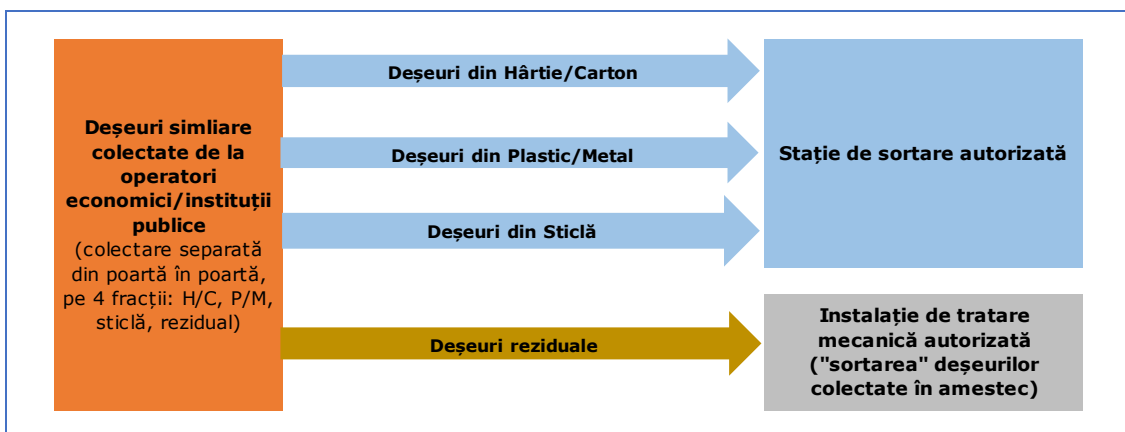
Deşeuri simliare colectate de la operatori economici/instituţii publice (colectare separată din poartă în poartă, pe 4 fracţii: H/C, P/M, sticlă, rezidual)

Deşeuri din Hârtie/Carton

Deşeuri din Plastic/Metal

Deşeuri din Sticlă

Deşeuri reziduale

Staţie de sortare autorizată

Instalaţie de tratare mecanică autorizată ("sortarea" deşeurilor colectate în amestec)